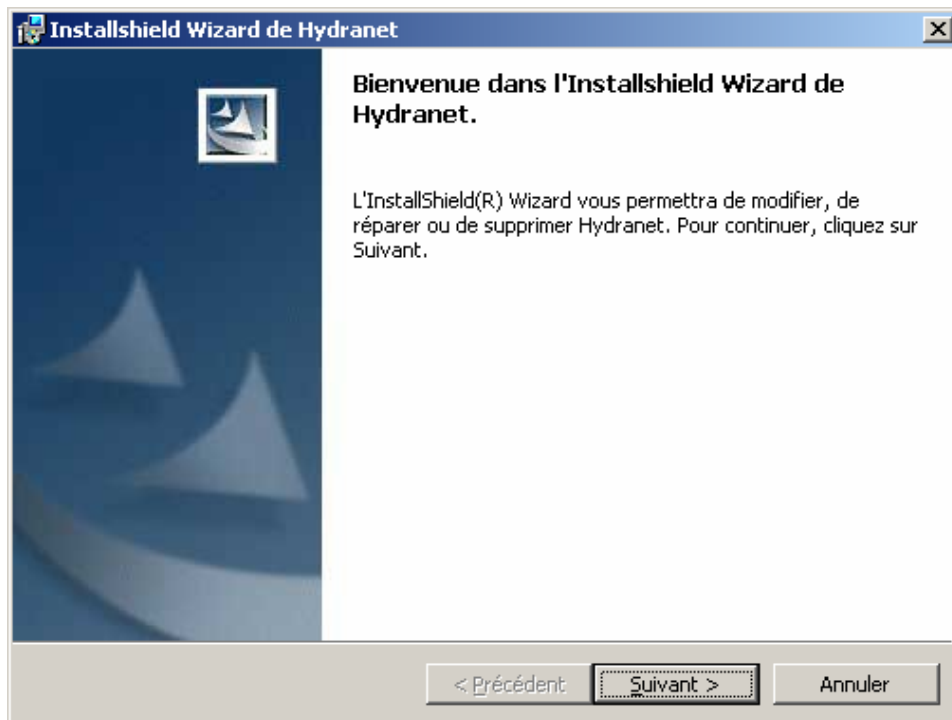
Installshield Wizard de Hydranet

Bienvenue dans l'Installshield Wizard de Hydranet.

L'InstallShield(R) Wizard vous permettra de modifier, de réparer ou de supprimer Hydranet. Pour continuer, cliquez sur Suivant.

< Précédent
Suivant >
Annuler